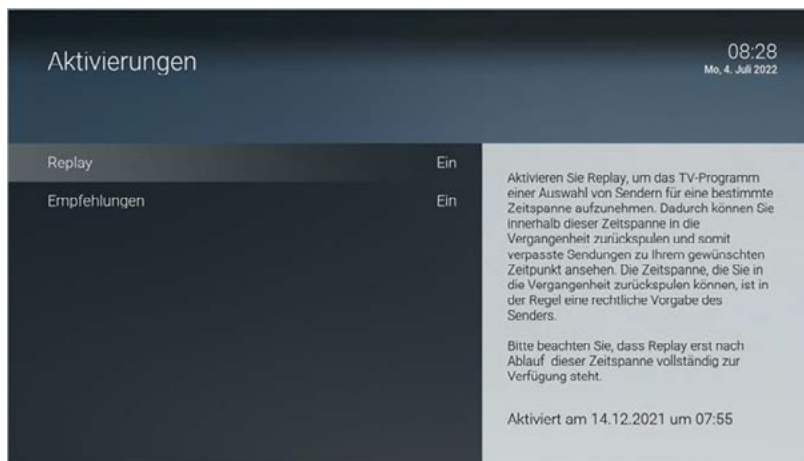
Aktivierungen

08:28
Mo, 4. Juli 2022

Replay Ein

Empfehlungen Ein

Aktivieren Sie Replay, um das TV-Programm einer Auswahl von Sendern für eine bestimmte Zeitspanne aufzunehmen. Dadurch können Sie innerhalb dieser Zeitspanne in die Vergangenheit zurückspulen und somit verpasste Sendungen zu Ihrem gewünschten Zeitpunkt ansehen. Die Zeitspanne, die Sie in die Vergangenheit zurückspulen können, ist in der Regel eine rechtliche Vorgabe des Senders.

Bitte beachten Sie, dass Replay erst nach Ablauf dieser Zeitspanne vollständig zur Verfügung steht.

Aktiviert am 14.12.2021 um 07:55